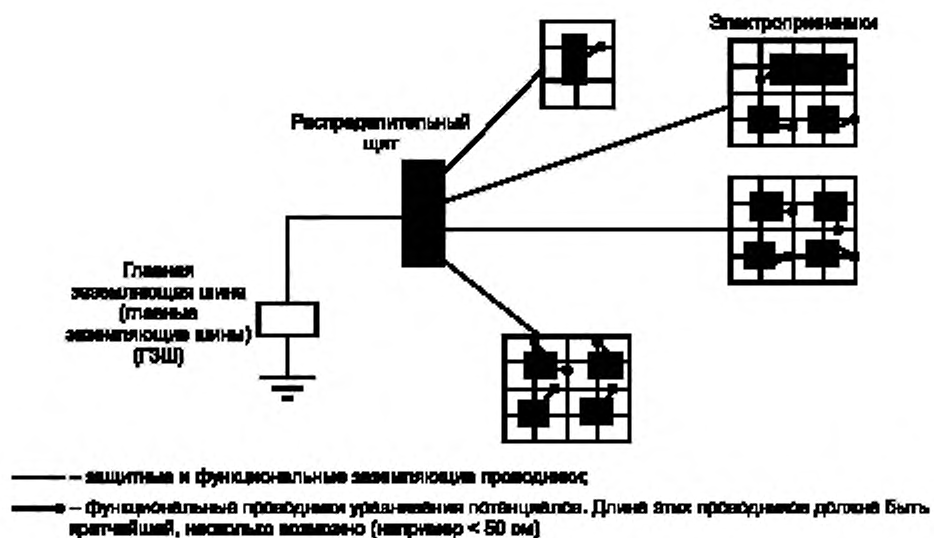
Электроприемники

Распределительный щит

Главная заземляющая шина (главные заземляющие шины) (ГЗШ)

– защитные и функциональные заземляющие проводники;

– функциональные проводники уравнивания потенциалов. Длина этих проводников должна быть кратчайшей, насколько возможно (например < 50 см)